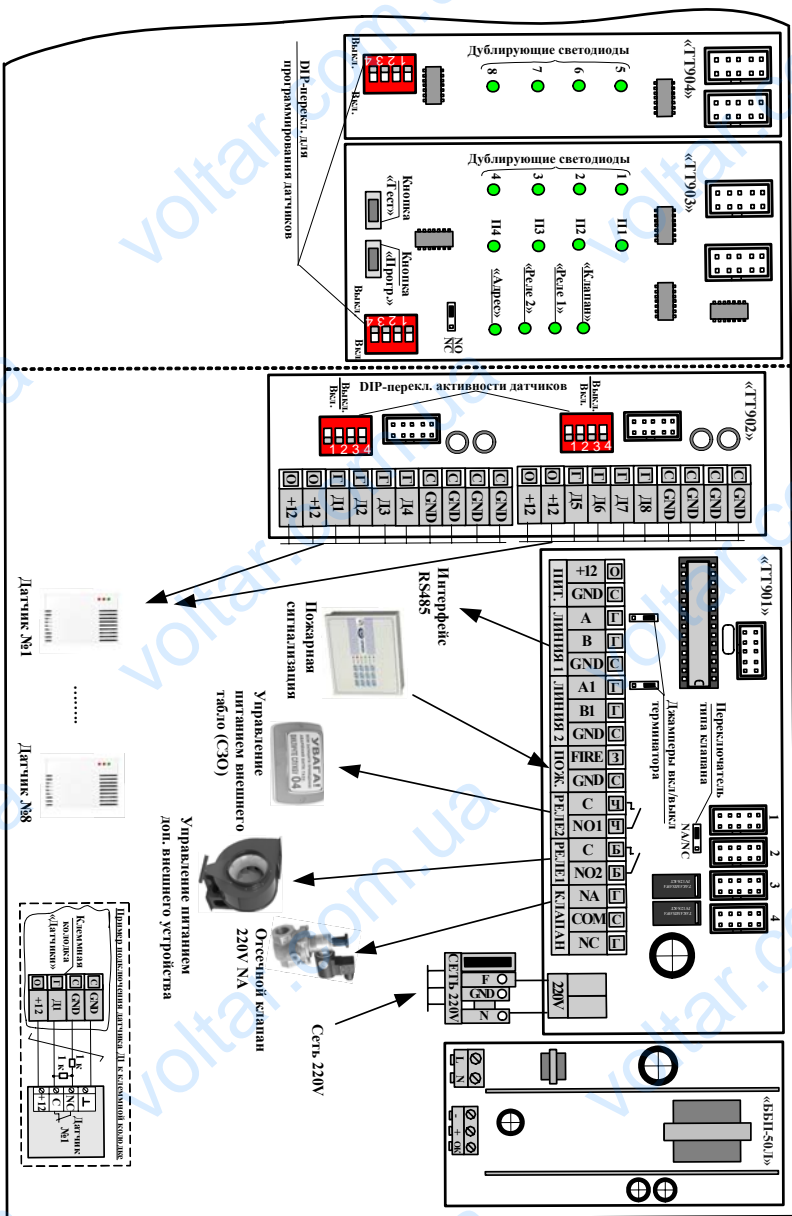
«ГТ904»

Дублирующие светодиоды

5 6 7 8

Выкл. 1 2 3 4 Вкл.

DIP-перекл. для программирования датчиков

«ГТ903»

Дублирующие светодиоды

1 2 3 4

П1 П2 П3 П4

«Клапан» «Реле 1» «Реле 2» «Адрес»

Кнопка «Тест»

Кнопка «Прогр.»

Выкл. 1 2 3 4 Вкл.

NO NC

«ГТ902»

DIP-перекл. активности датчиков

Выкл. Вкл. 1 2 3 4

Выкл. Вкл. 1 2 3 4

| О | О | Г | Г | Г | Г | С | С | С | С |
|---|---|---|---|---|---|---|---|---|---|
| +12 | +12 | Д1 | Д2 | Д3 | Д4 | GND | GND | GND | GND |

| О | О | Г | Г | Г | Г | С | С | С | С |
|---|---|---|---|---|---|---|---|---|---|
| +12 | +12 | Д5 | Д6 | Д7 | Д8 | GND | GND | GND | GND |

«ГТ901»

Переключатель типа клапана NA/NC

1 2 3 4

Джамперы вкл/выкл терминатора

| ПИТ. | +12 | О |
|---|---|---|
| | GND | С |
| ЛИНИЯ 1 | A | Г |
| | B | Г |
| | GND | С |
| ЛИНИЯ 2 | A1 | Г |
| | B1 | Г |
| | GND | С |
| ПОЖ. | FIRE | З |
| | GND | С |
| РЕЛЕ 2 | C | Ч |
| | NO1 | Ч |
| РЕЛЕ 1 | C | Б |
| | NO2 | Б |
| КЛАПАН | NA | Г |
| | COM | С |
| | NC | Г |

220V

СЕТЬ 220V F GND N

Интерфейс RS485

Пожарная сигнализация

Управление питанием внешнего табло (СЗО)

УВАГА! 04

Управление питанием доп. внешнего устройства

Отсечной клапан 220V NA

Сеть 220V

Датчик №1

.......

Датчик №8

Пример подключения датчика Д1 к клеммной колодке

Клеммная колодка «Датчики»

О +12 Д1 GND С

1 кОм

Датчик №1 +12 C NC ⊥

«БП-50Л»

N L

- + 0В